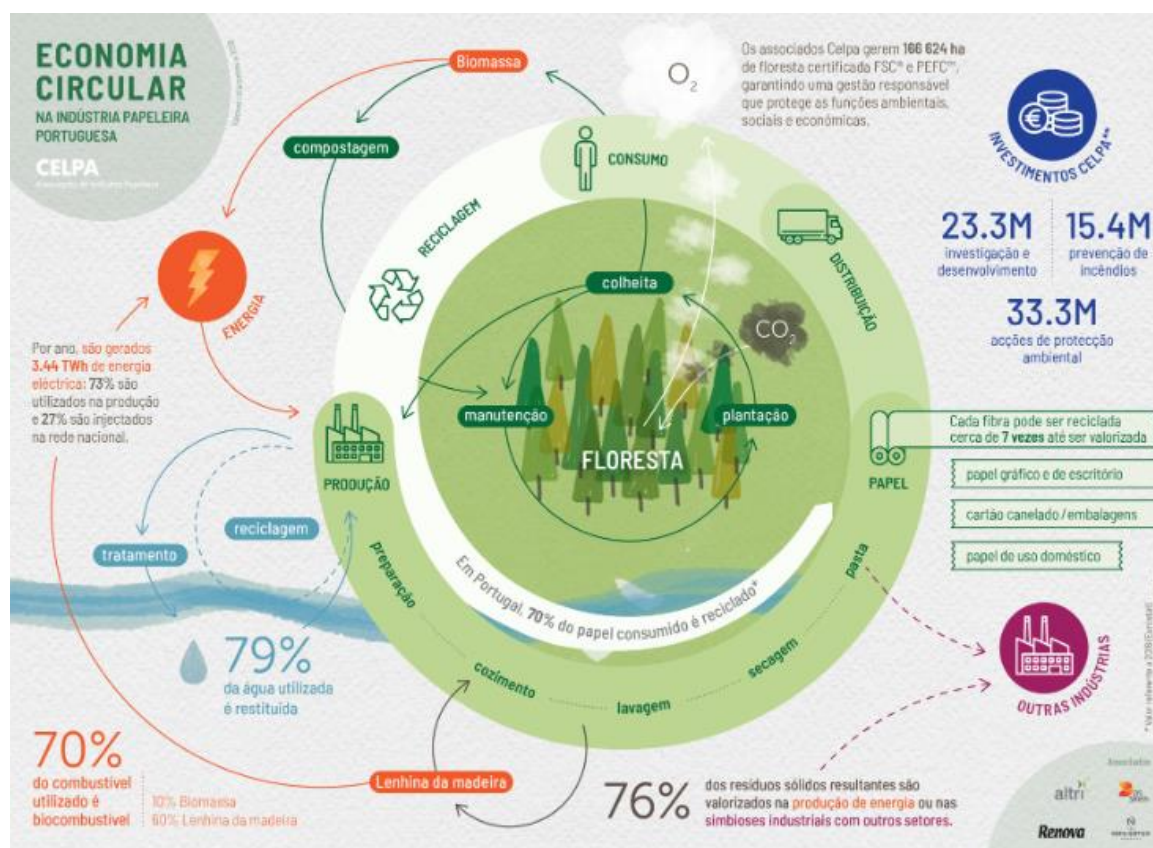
ECONOMIA CIRCULAR
NA INDÚSTRIA PAPELEIRA PORTUGUESA

CELPA
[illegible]

Biomassa

compostagem

$O_2$

Os associados Celpa gerem 166 624 ha de floresta certificada FSC® e PEFC™, garantindo uma gestão responsável que protege as funções ambientais, sociais e económicas.

CONSUMO

INVESTIMENTOS CELPA**

23.3M
investigação e desenvolvimento

15.4M
prevenção de incêndios

33.3M
acções de protecção ambiental

RECICLAGEM

DISTRIBUIÇÃO

ENERGIA

colheita

$CO_2$

Por ano, são gerados 3.44 TWh de energia eléctrica: 73% são utilizados na produção e 27% são injectados na rede nacional.

manutenção

plantação

FLORESTA

PRODUÇÃO

PAPEL

Cada fibra pode ser reciclada cerca de 7 vezes até ser valorizada

papel gráfico e de escritório

cartão canelado/embalagens

papel de uso doméstico

tratamento

reciclagem

Em Portugal, 70% do papel consumido é reciclado*

preparação

pasta

79%
da água utilizada é restituída

cozimento

lavagem

secagem

OUTRAS INDÚSTRIAS

70%
do combustível utilizado é biocombustível

10% Biomassa
60% Lenhina da madeira

Lenhina da madeira

76%
dos resíduos sólidos resultantes são valorizados na produção de energia ou nas simbioses industriais com outros setores.

Associados
altri
Renova
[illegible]